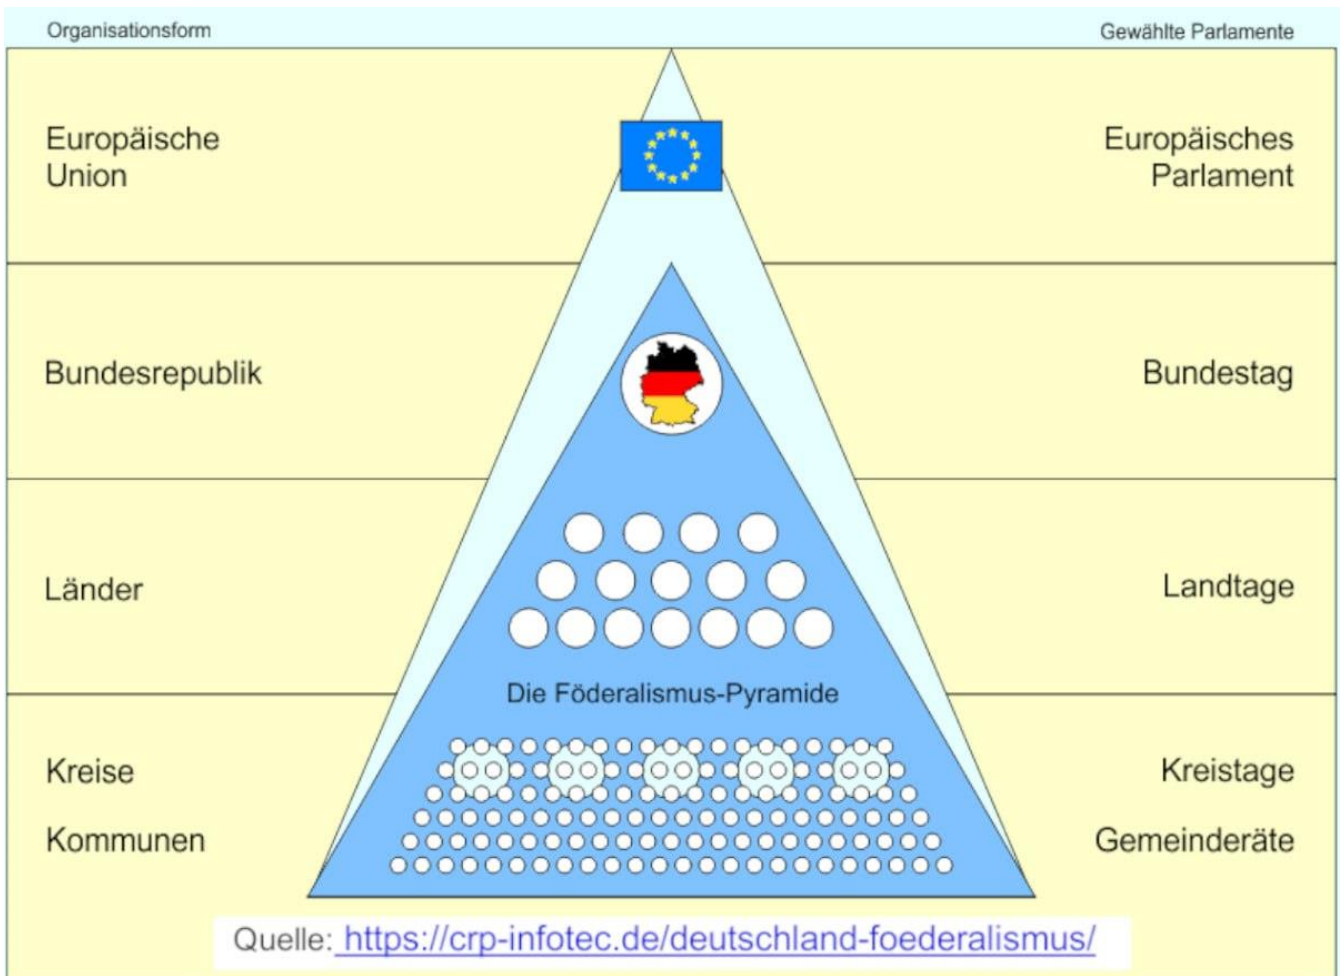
Organisationsform

Gewählte Parlamente

Europäische Union

Europäisches Parlament

Bundesrepublik

Bundestag

Länder

Landtage

Die Föderalismus-Pyramide

Kreise

Kreistage

Kommunen

Gemeinderäte

Quelle: https://crp-infotec.de/deutschland-foederalismus/